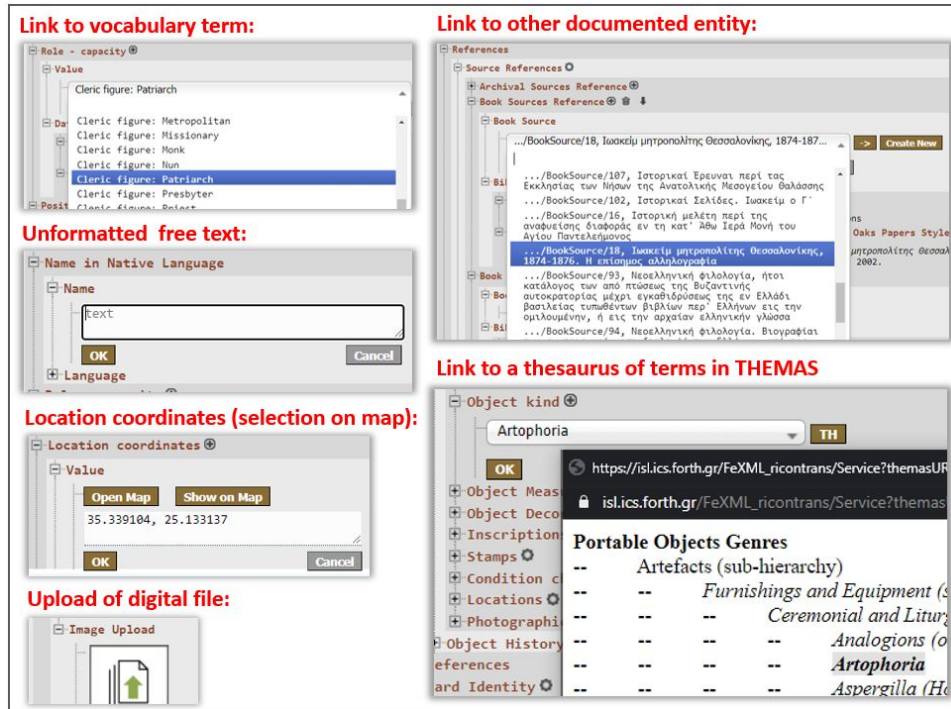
Link to vocabulary term:

Role - capacity

Value

Cleric figure: Patriarch

Da

Cleric figure: Metropolitan
Cleric figure: Missionary
Cleric figure: Monk
Cleric figure: Nun
Cleric figure: Patriarch
Cleric figure: Presbyter
Cleric figure: Priest

Posit

Unformatted free text:

Name in Native Language

Name

text

OK

Cancel

Language

Location coordinates (selection on map):

Location coordinates

Value

Open Map

Show on Map

35.339104, 25.133137

OK

Cancel

Upload of digital file:

Image Upload

Link to other documented entity:

References

Source References

Archival Sources Reference

Book Sources Reference

Book Source

.../BookSource/18, Ιωακείμ μητροπολίτης Θεσσαλονίκης, 1874-187...

->

Create New

.../BookSource/107, Ιστορικαί Έρευναι περί τας Εκκλησίας των Νήσων της Ανατολικής Μεσογείου Θαλάσσης
.../BookSource/102, Ιστορικαί Σελίδες. Ιωακείμ ο Γ'
.../BookSource/16, Ιστορική μελέτη περί της αναφύσεως διαφοράς εν τη κατ' Άθω Ιερά Μονή του Αγίου Παντελεήμονος
.../BookSource/18, Ιωακείμ μητροπολίτης Θεσσαλονίκης, 1874-1876. Η επίσημος αλληλογραφία
.../BookSource/93, Νεοελληνική φιλολογία, ήτοι κατάλογος των από πτώσεως της Βυζαντινής αυτοκρατορίας μέχρι εγκαθιδρύσεως της εν Ελλάδι βασιλείας τυπωθέντων βιβλίων παρ' Ελλήνων εις την ομιλουμένην, ή εις την αρχαίαν ελληνικήν γλώσσα
.../BookSource/94, Νεοελληνική φιλολογία. Βιογραφίαι

Bi

ns

Oaks Papers Style

μητροπολίτης Θεσσαλ

2002.

Book

Bo

Bi

Link to a thesaurus of terms in THEMAS

Object kind

Artophoria

TH

OK

Object Meas

Object Deco

Inscription

Stamps

Condition c

Locations

Photographi

Object History

eferences

ard Identity

https://isl.ics.forth.gr/FeXML_ricontrans/Service?themasUR

isl.ics.forth.gr/FeXML_ricontrans/Service?themas

Portable Objects Genres
-- Artefacts (sub-hierarchy)
-- -- Furnishings and Equipment (s
-- -- -- Ceremonial and Litur
-- -- -- -- Analogions (o
-- -- -- -- Artophoria
-- -- -- -- Aspergilla (H